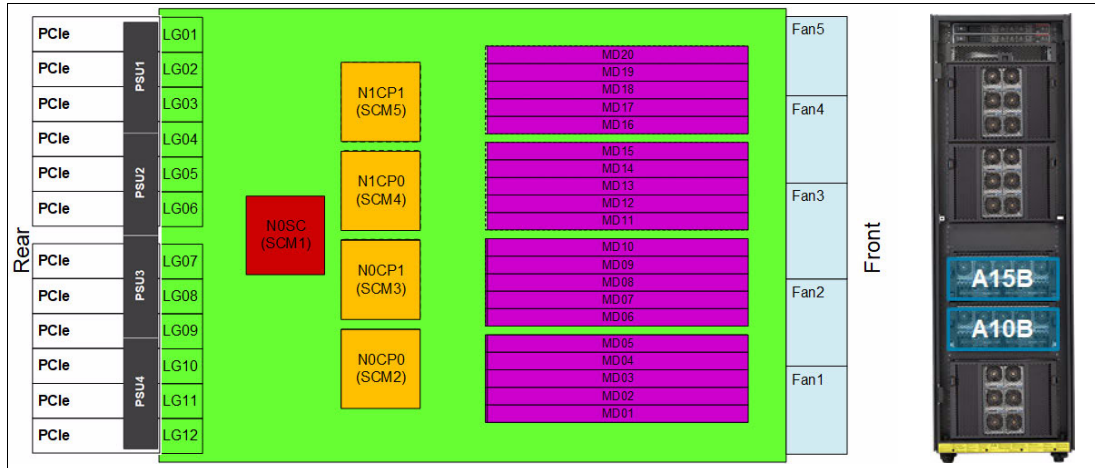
Rear

PCIe
PCIe
PCIe
PCIe
PCIe
PCIe
PCIe
PCIe
PCIe
PCIe
PCIe
PCIe

PSU1
PSU2
PSU3
PSU4

LG01
LG02
LG03
LG04
LG05
LG06
LG07
LG08
LG09
LG10
LG11
LG12

N0SC
(SCM1)

N1CP1
(SCM5)

N1CP0
(SCM4)

N0CP1
(SCM3)

N0CP0
(SCM2)

MD20
MD19
MD18
MD17
MD16
MD15
MD14
MD13
MD12
MD11
MD10
MD09
MD08
MD07
MD06
MD05
MD04
MD03
MD02
MD01

Fan5
Fan4
Fan3
Fan2
Fan1

Front

A15B
A10B